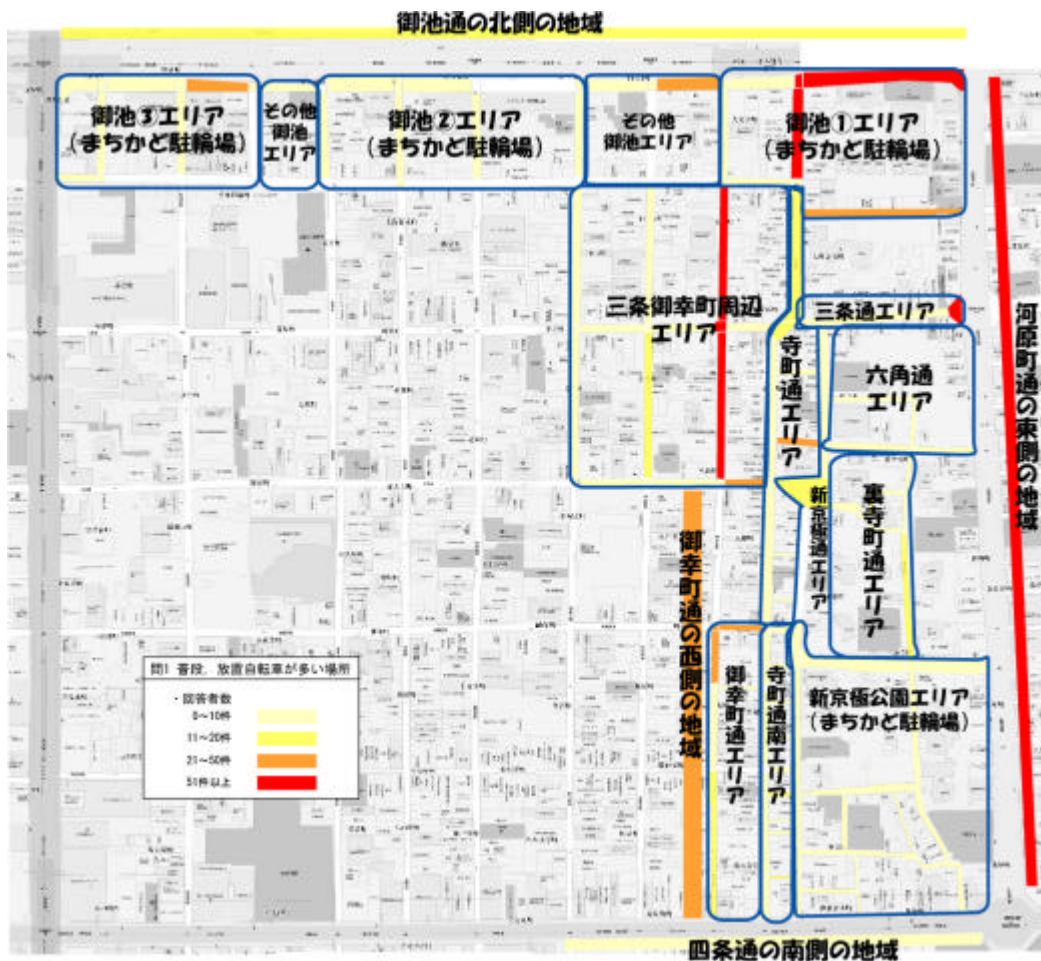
御池通の北側の地域

御池③エリア
（まちかど駐輪場）

その他
御池
エリア

御池②エリア
（まちかど駐輪場）

その他
御池エリア

御池①エリア
（まちかど駐輪場）

三条御幸町周辺
エリア

三条通エリア

寺町通エリア

六角通
エリア

河原町通の東側の地域

新京極通エリア

裏寺町通エリア

御幸町通の西側の地域

御幸町通エリア

寺町通南エリア

新京極公園エリア
（まちかど駐輪場）

問1 普段、放置自転車が多い場所

・回答者数
0〜10件
11〜20件
21〜50件
51件以上

四条通の南側の地域